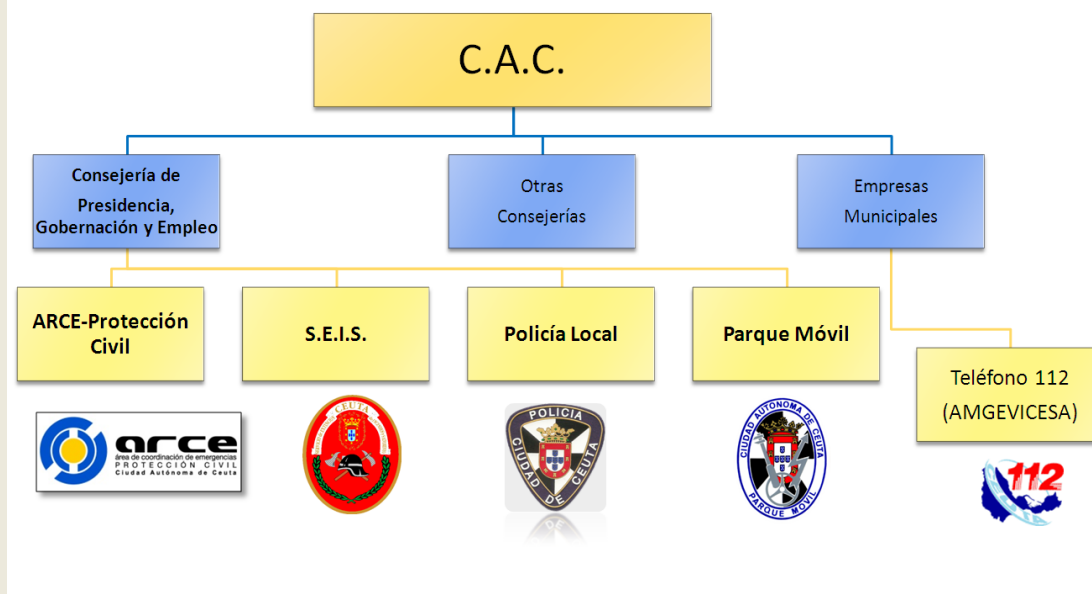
C.A.C.

Consejería de Presidencia, Gobernación y Empleo

Otras Consejerías

Empresas Municipales

ARCE-Protección Civil

S.E.I.S.

Policía Local

Parque Móvil

Teléfono 112 (AMGEVICESA)

arce
área de coordinación de emergencias
PROTECCIÓN CIVIL
Ciudad Autónoma de Ceuta

CEUTA

POLICIA
CIUDAD DE CEUTA

CIUDAD AUTONOMA DE CEUTA
PARQUE MOVIL

112